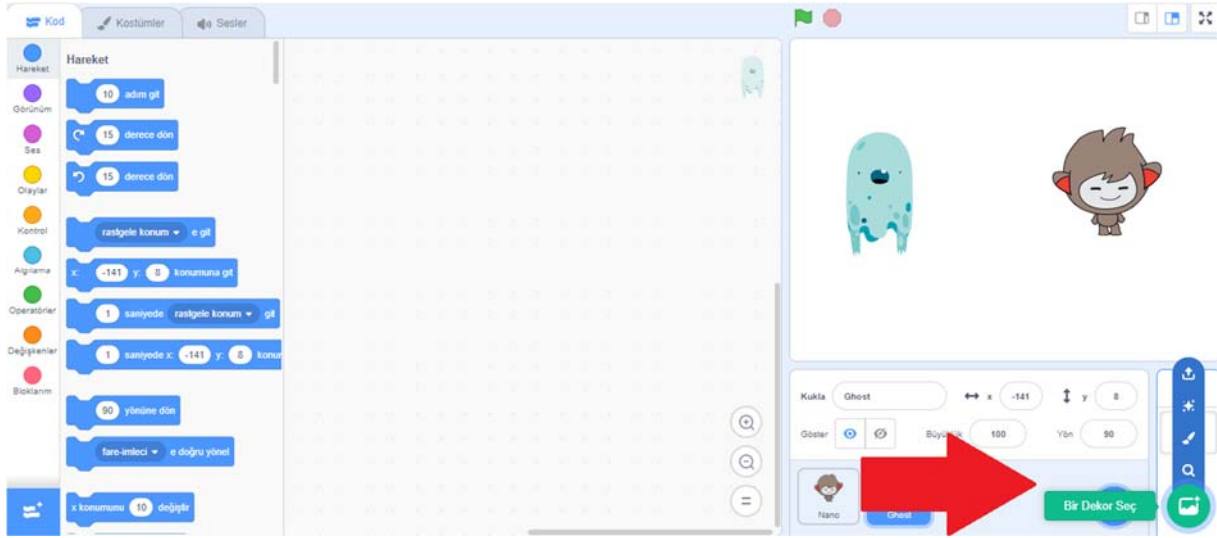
Kod
Kostümler
Sesler

Hareket
Görünüm
Ses
Olaylar
Kontrol
Algılama
Operatörler
Değişkenler
Bloklarım

Hareket
10 adım git
15 derece dön
15 derece dön
rastgele konum e git
x: -141 y: 8 konumuna git
1 saniyede rastgele konum git
1 saniyede x: -141 y: 8 konu
90 yönüne dön
fare-imleci e doğru yönel
x konumunu 10 değiştir

Kukla Ghost
x -141
y 8
Göster
Büyüklük 100
Yön 90
Nano
Ghost
Bir Dekor Seç